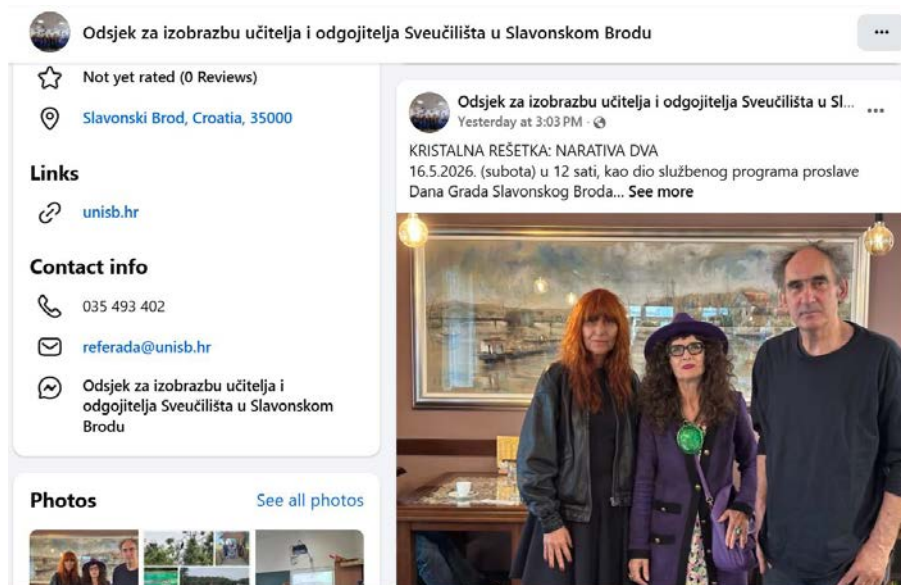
Odsjek za izobrazbu učitelja i odgojitelja Sveučilišta u Slavonskom Brodu

...

Not yet rated (0 Reviews)

Slavonski Brod, Croatia, 35000

Links

unisb.hr

Contact info

035 493 402

referada@unisb.hr

Odsjek za izobrazbu učitelja i odgojitelja Sveučilišta u Slavonskom Brodu

Photos

See all photos

Odsjek za izobrazbu učitelja i odgojitelja Sveučilišta u Sl...

Yesterday at 3:03 PM ·

...

KRISTALNA REŠETKA: NARATIVA DVA
16.5.2026. (subota) u 12 sati, kao dio službenog programa proslave Dana Grada Slavonskog Broda... See more